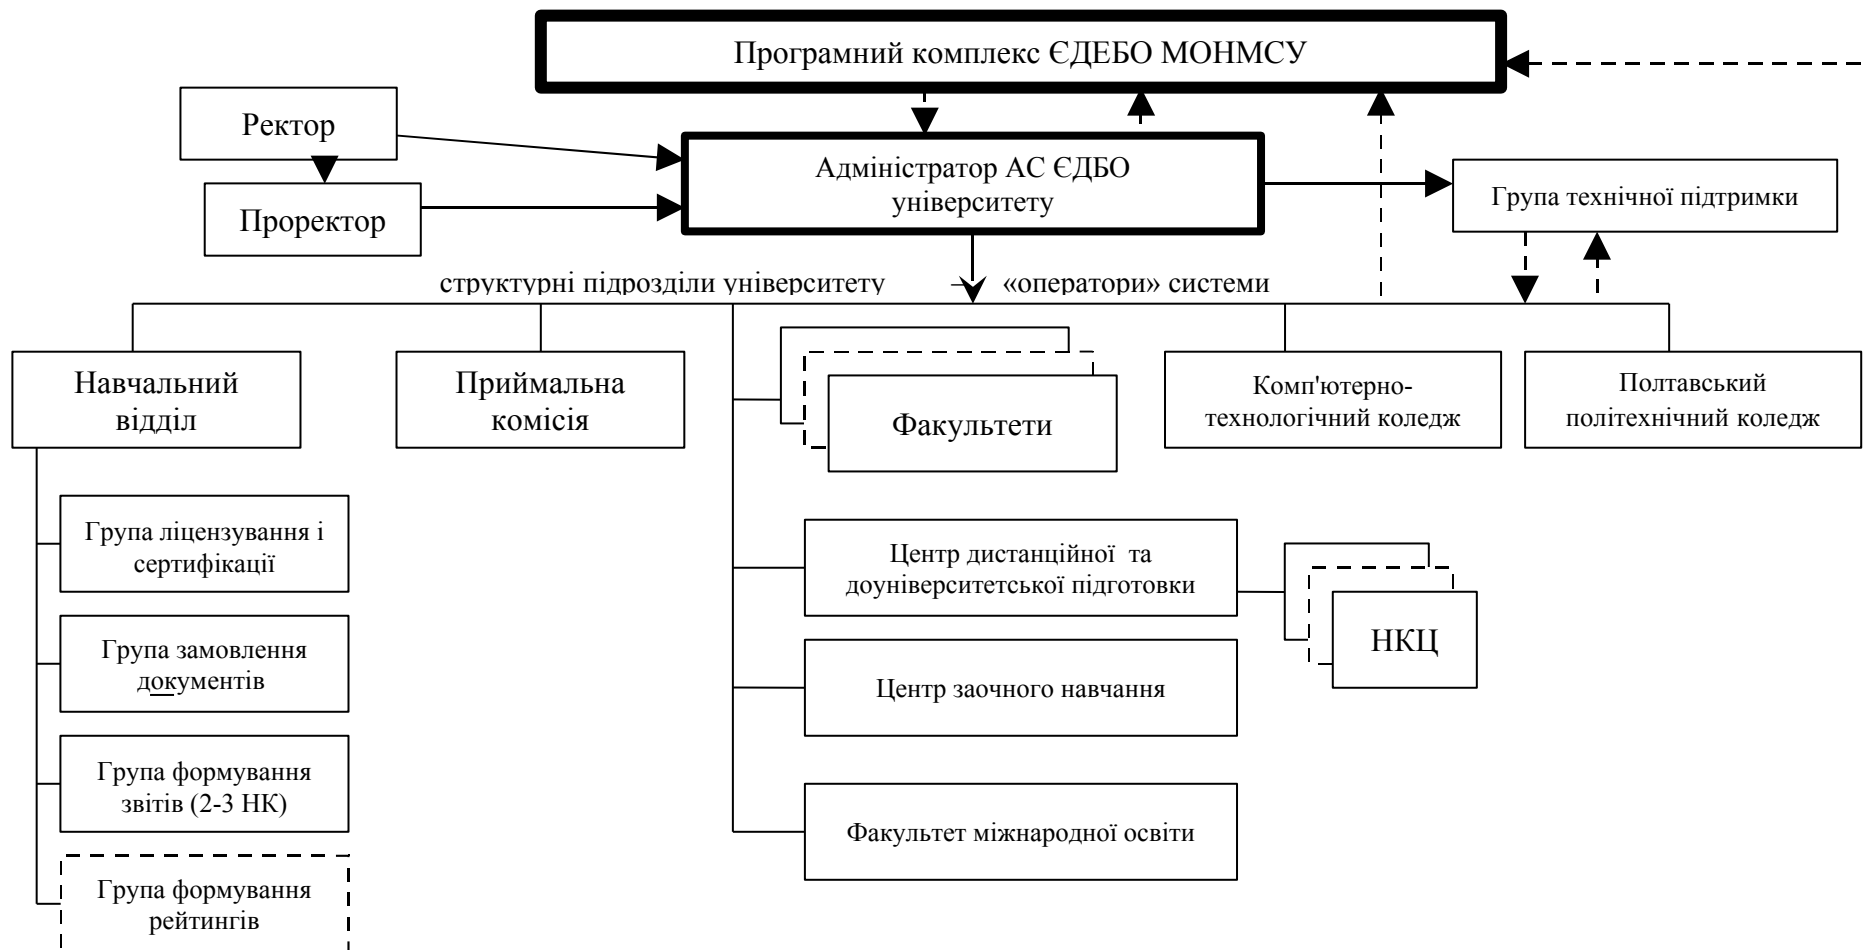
Програмний комплекс ЄДЕБО МОНМСУ

Ректор

Проректор

Адміністратор АС ЄДБО університету

Група технічної підтримки

структурні підрозділи університету

«оператори» системи

Навчальний відділ

Приймальна комісія

Факультети

Комп'ютерно-технологічний коледж

Полтавський політехнічний коледж

Група ліцензування і сертифікації

Група замовлення документів

Група формування звітів (2-3 НК)

Група формування рейтингів

Центр дистанційної та доуніверситетської підготовки

НКЦ

Центр заочного навчання

Факультет міжнародної освіти